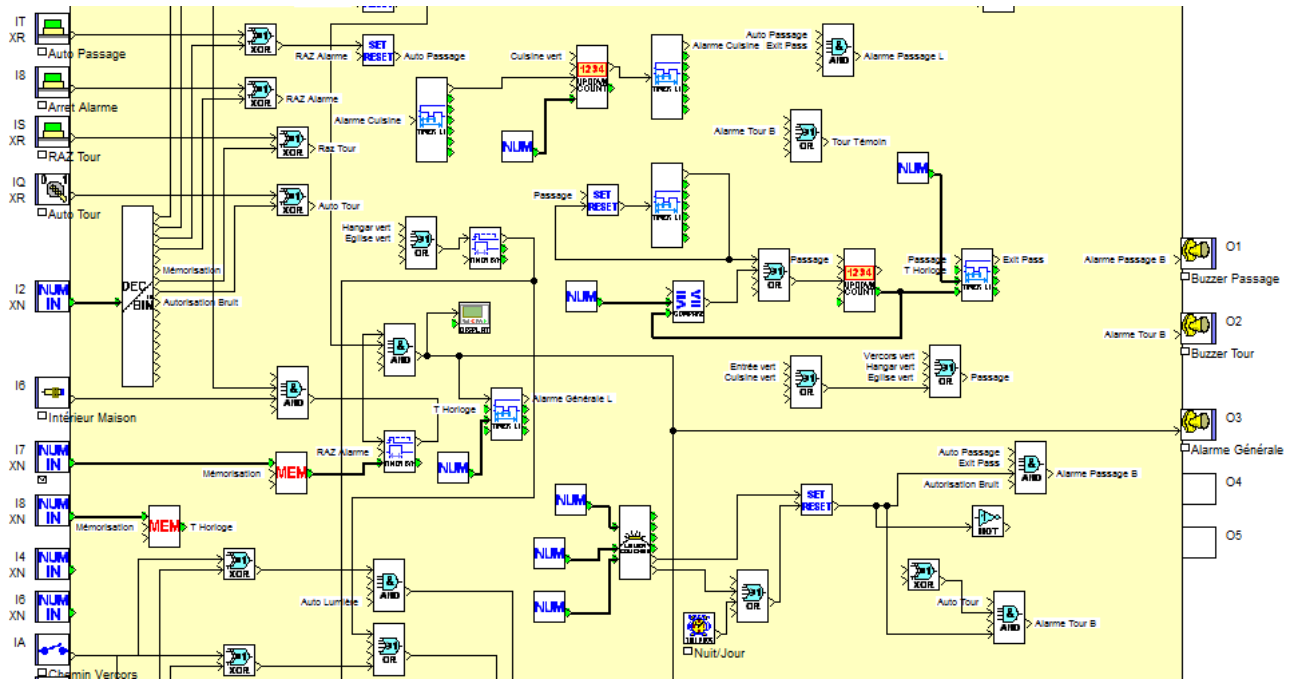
IT
XR
Auto Passage

I8
Arret Alarme

IS
XR
RAZ Tour

IQ
XR
Auto Tour

I2
XN
NUM
IN

I6
Intérieur Maison

I7
XN
NUM
IN

I8
XN
NUM
IN

I4
XN
NUM
IN

I6
XN
NUM
IN

IA
Chemin Vercors

XOR
RAZ Alarme
SET
RESET
Auto Passage

XOR
RAZ Alarme

XOR
Raz Tour

XOR
Auto Tour

DEC
BIN
Mémorisation
Autorisation Bruit

Alarme Cuisine
TIMER LI

Hangar vert
Eglise vert
OR
TIMER BW

AND
DISPLAY

AND

T Horloge
Alarme Générale L
TIMER LI

RAZ Alarme
TIMER BW
NUM

Mémorisation
MEM

Mémorisation
MEM
T Horloge

XOR
AND
Auto Lumière
OR
XOR

Cuisine vert
1234
UP/DOWN COUNT
NUM

TIMER LI
Alarme Cuisine
Exit Pass

Auto Passage
Exit Pass
AND
Alarme Passage L

Alarme Tour B
OR
Tour Témoin

Passage
SET
RESET
TIMER LI

NUM

NUM
COMPARE

OR
Passage
1234
UP/DOWN COUNT

Passage
T Horloge
TIMER LI
Exit Pass

Entrée vert
Cuisine vert
OR

Vercors vert
Hangar vert
Eglise vert
OR
Passage

NUM
NUM
NUM

SET
RESET

OR
Nuit/Jour

Auto Passage
Exit Pass
Autorisation Bruit
AND
Alarme Passage B

NOT

XOR
Auto Tour
AND
Alarme Tour B

Alarme Passage B
O1
Buzzer Passage

Alarme Tour B
O2
Buzzer Tour

O3
Alarme Générale

O4

O5